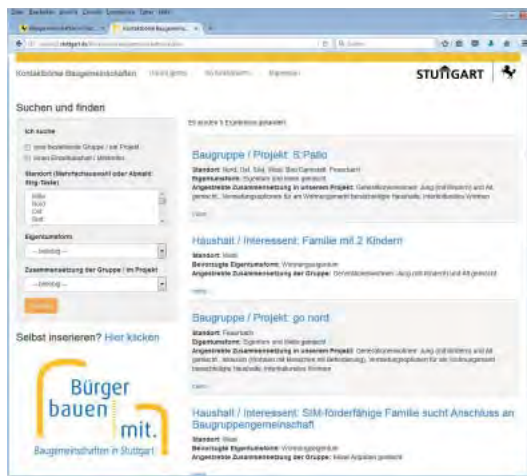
Kontaktbörse Baugemeinschaften

STUTTGART

Suchen und finden

Ich suche

Standort (Mehrfachauswahl oder Abwahl: Strg-Taste)

Mitte
Nord
Ost
Süd

Eigentumsform

Zusammensetzung der Gruppe / im Projekt

Selbst inserieren? Hier klicken

Bürger bauen mit.
Baugemeinschaften in Stuttgart

Baugruppe / Projekt: S:Pallo

Standort:
Eigentumsform:
Angestrebte Zusammensetzung in unserem Projekt:

Haushalt / Interessent: Familie mit 2 Kindern

Standort:
Bevorzugte Eigentumsform:
Angestrebte Zusammensetzung der Gruppe:

Baugruppe / Projekt: go nord

Standort:
Eigentumsform:
Angestrebte Zusammensetzung in unserem Projekt:

Haushalt / Interessent: SIM-förderfähige Familie sucht Anschluss an Baugruppengemeinschaft

Standort:
Bevorzugte Eigentumsform:
Angestrebte Zusammensetzung der Gruppe: